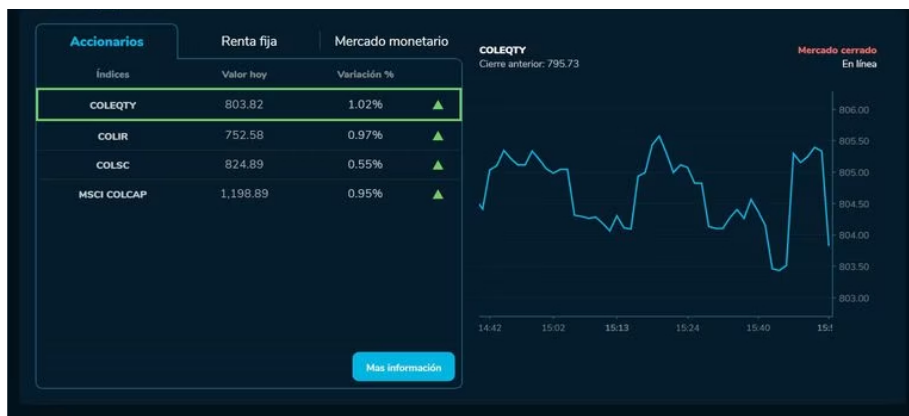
Accionarios | Renta fija | Mercado monetario

| Índices | Valor hoy | Variación % |
|---|---|---|
| COLEQTY | 803.82 | 1.02% |
| COLIR | 752.58 | 0.97% |
| COLSC | 824.89 | 0.55% |
| MSCI COLCAP | 1,198.89 | 0.95% |

Mas información

COLEQTY
Cierre anterior: 795.73

Mercado cerrado
En línea

806.00
805.50
805.00
804.50
804.00
803.50
803.00

14:42 15:02 15:13 15:24 15:40 15:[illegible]